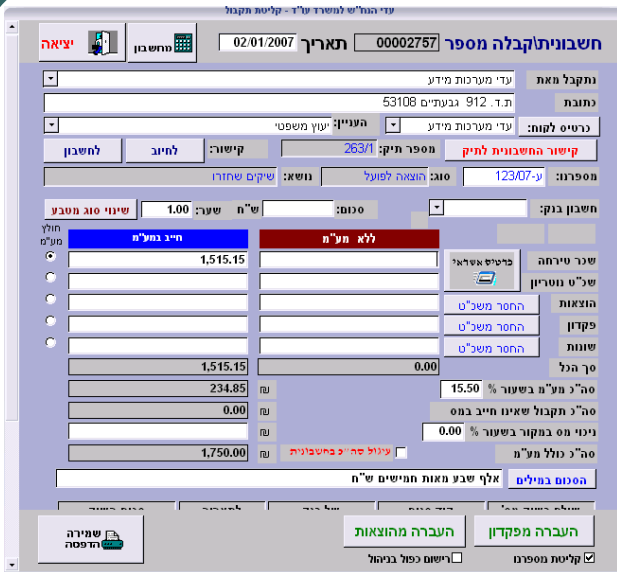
עדי הנה"ש למשרד עו"ד - קליטת תקבול

חשבונית\קבלה מספר 00002757 תאריך 02/01/2007

מחשבון
יציאה

נתקבל מאת: עדי מערכות מידע
כתובת: ת.ד. 912 גבעתיים 53108
כרטיס לקוח: עדי מערכות מידע
העניין: יעוץ משפטי
קישור החשבונית לתיק
מספר תיק: 263/1
קישור: לחיוב לחשבון
מספרנו: ע-123/07
סוג: הוצאה לפועל
נושא: שיקים שחזורו
חשבון בנק:
סכום:
ש"ח
שער: 1.00
שינוי סוג מטבע

ללא מע"מ
חייב במע"מ
חולץ מע"מ

שכר טירחה 1,515.15
כרטיס אשראי
שכ"ט נוטריון
הוצאות החסר משכ"ט
פקדון החסר משכ"ט
שונות החסר משכ"ט
סך הכל 0.00 1,515.15
סה"כ מע"מ בשעור % 15.50 ₪ 234.85
סה"כ תקבול שאינו חייב במס ₪ 0.00
ניכוי מס במקור בשעור % 0.00 ₪
סה"כ כולל מע"מ ₪ 1,750.00
עיגול סה"כ בחשבונית

הסכום במילים: אלף שבע מאות חמישים ש"ח

שמירה הדפסה
העברה מהוצאות
העברה מפקדון
רישום כפול בניהול
קליטת מספרנו